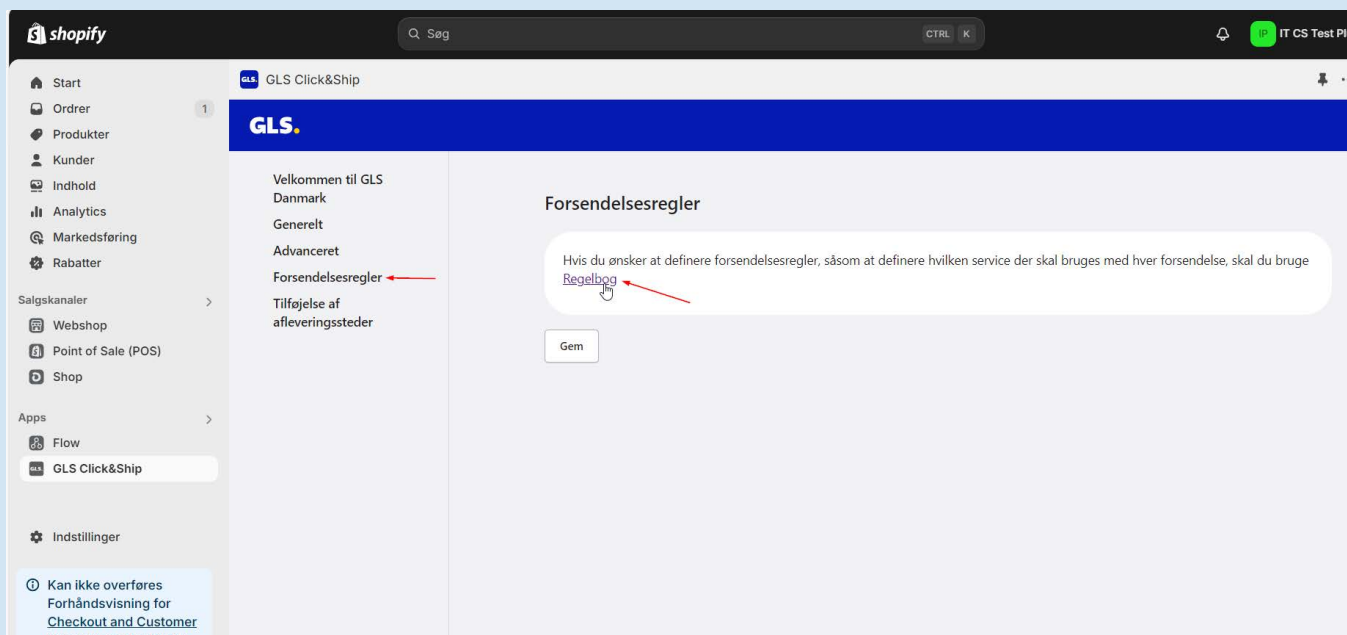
shopify

Søg CTRL K

IP IT CS Test Pl

Start
Ordrer 1
Produkter
Kunder
Indhold
Analytics
Markedsføring
Rabatter

Salgskanaler
Webshop
Point of Sale (POS)
Shop

Apps
Flow
GLS Click&Ship

Indstillinger

Kan ikke overføres Forhåndsvisning for Checkout and Customer

GLS Click&Ship

GLS.

Velkommen til GLS Danmark
Generelt
Advanceret
Forsendelsesregler
Tilføjelse af afleveringssteder

Forsendelsesregler

Hvis du ønsker at definere forsendelsesregler, såsom at definere hvilken service der skal bruges med hver forsendelse, skal du bruge Regelbog

Gem